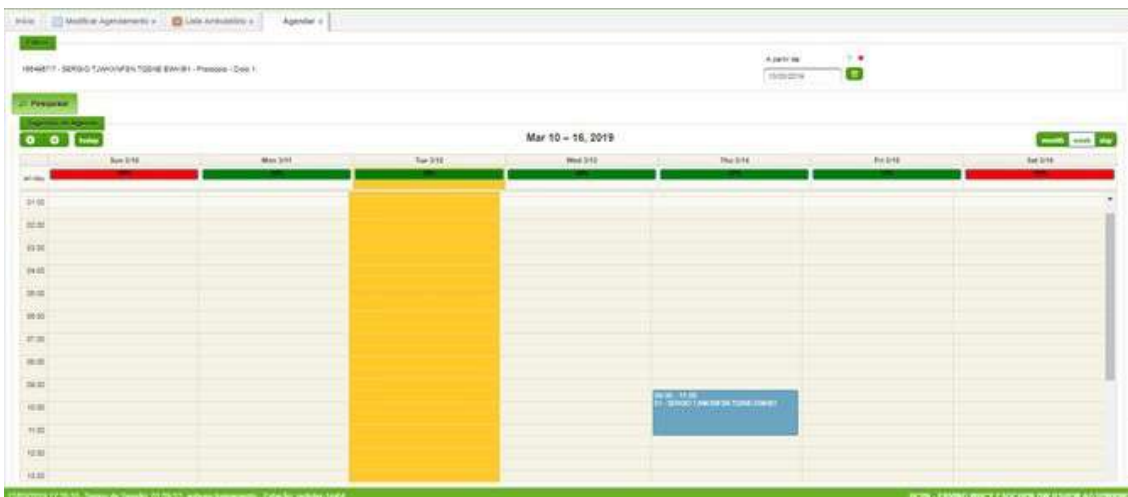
Início | Modificar Agendamento × | Lista Ambulatório × | Agendar ×

Fechar

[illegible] - SERGIO TJAKNNFEN TGENE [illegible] - Prestador - Ciclo 1

A partir de
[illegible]

Pesquisar

Sugestões de Agenda

today

Mar 10 – 16, 2019

month | week | day

| | Sun 3/10 | Mon 3/11 | Tue 3/12 | Wed 3/13 | Thu 3/14 | Fri 3/15 | Sat 3/16 |
|---|---|---|---|---|---|---|---|
| all-day | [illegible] | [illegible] | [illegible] | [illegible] | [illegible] | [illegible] | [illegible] |

01:00
02:00
03:00
04:00
05:00
06:00
07:00
08:00
09:00
10:00
11:00
12:00
13:00

09:30 - 11:00
01 - SERGIO TJAKNNFEN TGENE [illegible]

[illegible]